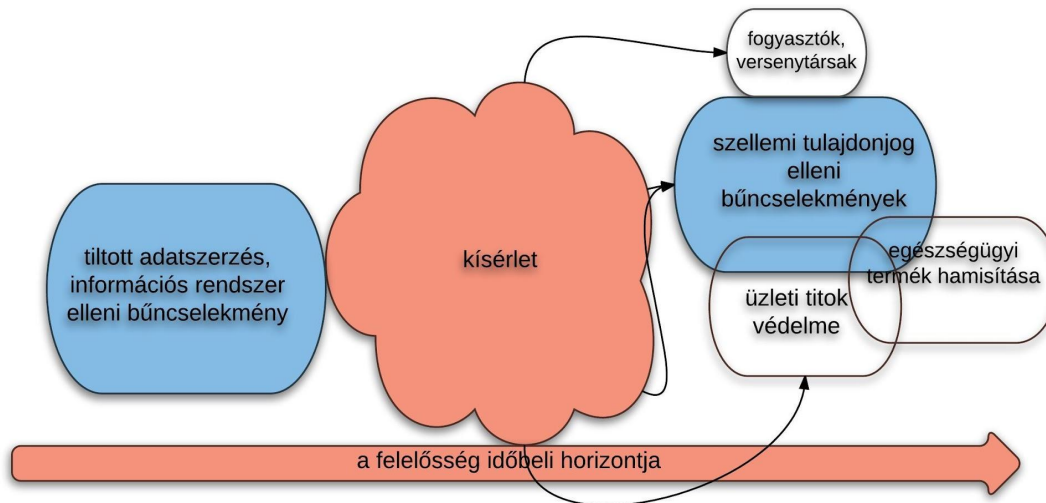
fogyasztók, versenytársak

szellemi tulajdonjog elleni bűncselekmények

tiltott adatszerzés, információs rendszer elleni bűncselekmény

kísérlet

egészségügyi termék hamisítása

üzleti titok védelme

a felelősség időbeli horizontja